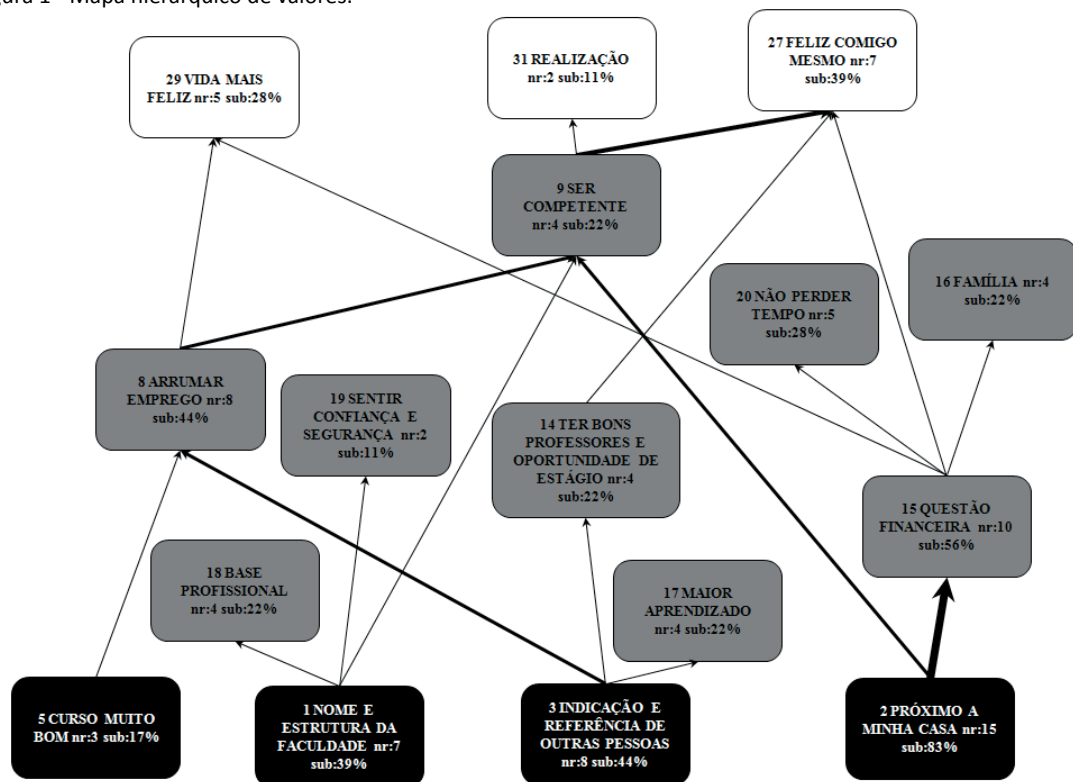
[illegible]gura 1 - Mapa hierárquico de valores.

29 VIDA MAIS FELIZ nr:5 sub:28%

31 REALIZAÇÃO nr:2 sub:11%

27 FELIZ COMIGO MESMO nr:7 sub:39%

9 SER COMPETENTE nr:4 sub:22%

16 FAMÍLIA nr:4 sub:22%

20 NÃO PERDER TEMPO nr:5 sub:28%

8 ARRUMAR EMPREGO nr:8 sub:44%

19 SENTIR CONFIANÇA E SEGURANÇA nr:2 sub:11%

14 TER BONS PROFESSORES E OPORTUNIDADE DE ESTÁGIO nr:4 sub:22%

15 QUESTÃO FINANCEIRA nr:10 sub:56%

18 BASE PROFISSIONAL nr:4 sub:22%

17 MAIOR APRENDIZADO nr:4 sub:22%

5 CURSO MUITO BOM nr:3 sub:17%

1 NOME E ESTRUTURA DA FACULDADE nr:7 sub:39%

3 INDICAÇÃO E REFERÊNCIA DE OUTRAS PESSOAS nr:8 sub:44%

2 PRÓXIMO A MINHA CASA nr:15 sub:83%